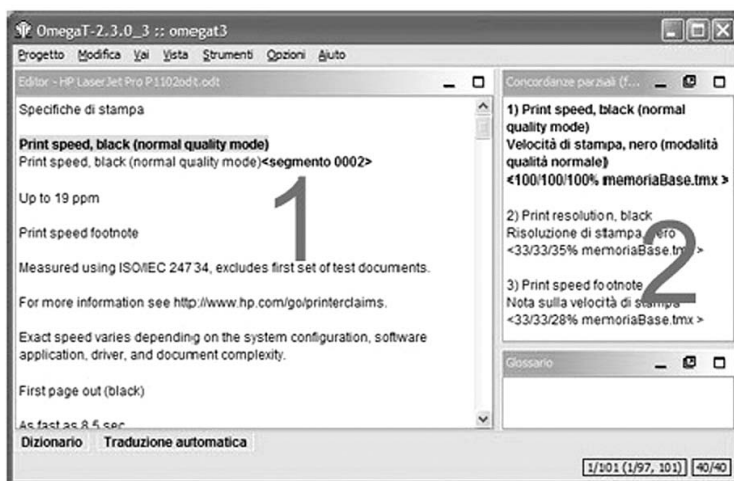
OmegaT-2.3.0_3 :: omegat3

Progetto Modifica Vai Vista Strumenti Opzioni Aiuto

Editor - HP LaserJet Pro P1102bdt.odt

Specifiche di stampa

Print speed, black (normal quality mode)
Print speed, black (normal quality mode)<segmento 0002>

Up to 19 ppm

Print speed footnote

Measured using ISO/IEC 247 34, excludes first set of test documents.

For more information see http://www.hp.com/go/printerclaims.

Exact speed varies depending on the system configuration, software application, driver, and document complexity.

First page out (black)

As fast as 8.5 sec

1

Concordanze parziali (f...

1) Print speed, black (normal quality mode)
Velocità di stampa, nero (modalità qualità normale)
<100/100/100% memoriaBase.tmx >

2) Print resolution, black
Risoluzione di stampa, nero
<33/33/35% memoriaBase.tmx >

3) Print speed footnote
Nota sulla velocità di stampa
<33/33/28% memoriaBase.tmx >

2

Glossario

Dizionario Traduzione automatica

1/101 (1/97, 101) 40/40